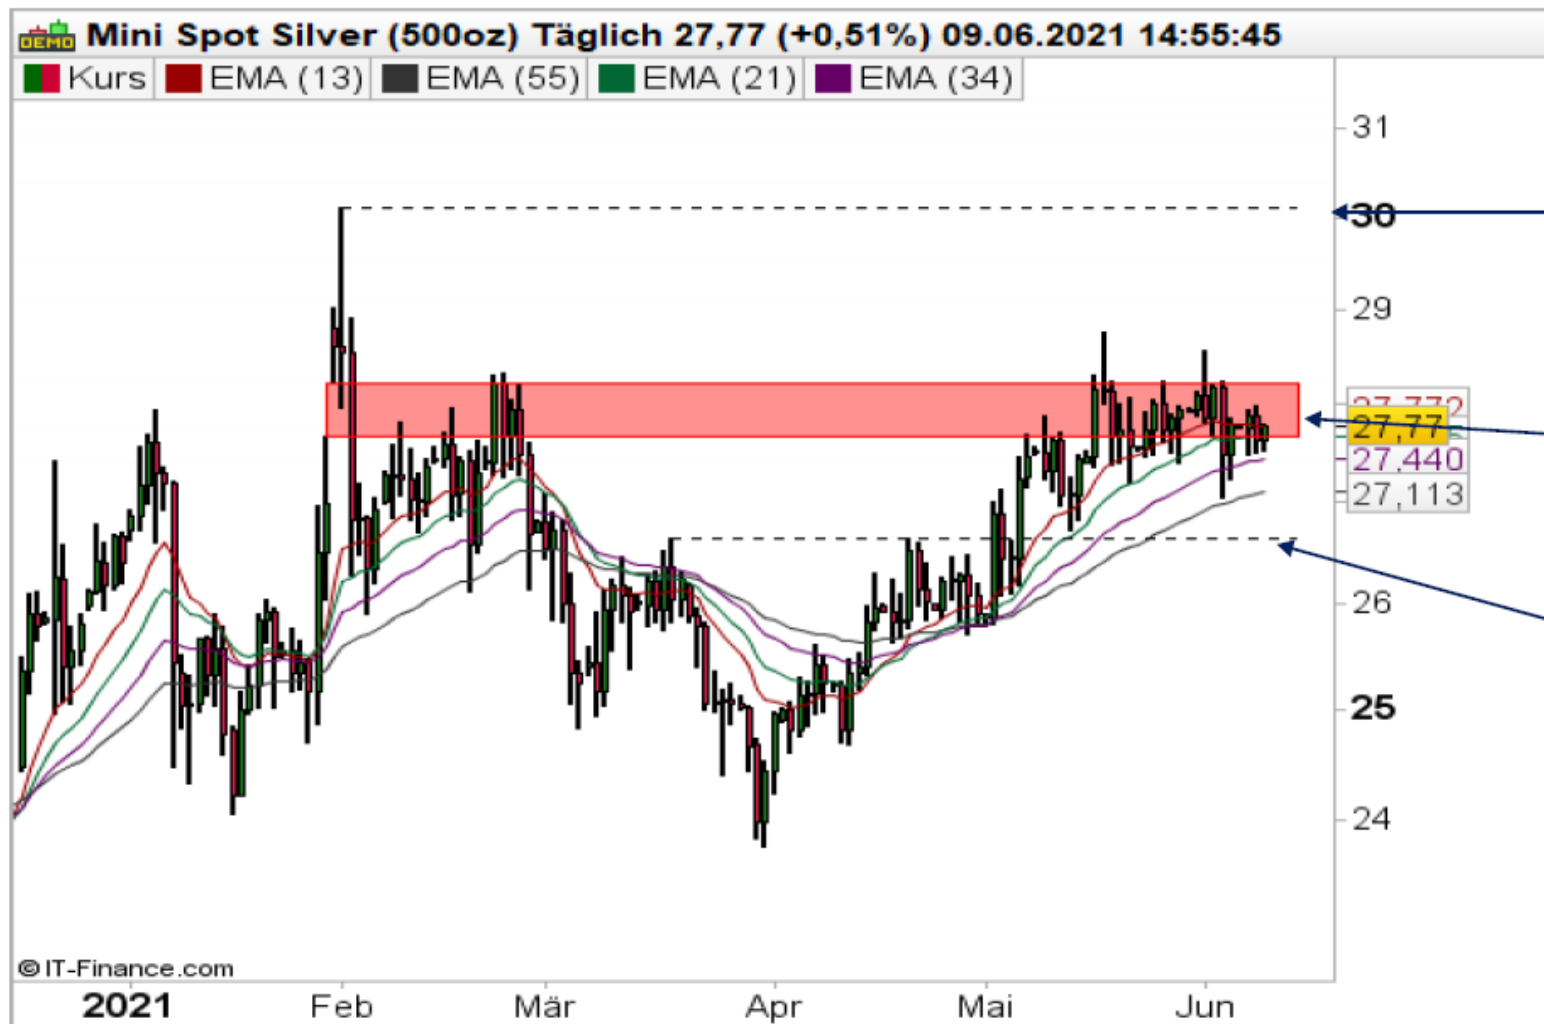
DEMO Mini Spot Silver (500oz) Täglich 27,77 (+0,51%) 09.06.2021 14:55:45

Kurs | EMA (13) | EMA (55) | EMA (21) | EMA (34)

31
30
29
27,772
27,77
27,440
27,113
26
25
24

© IT-Finance.com

2021 Feb Mär Apr Mai Jun